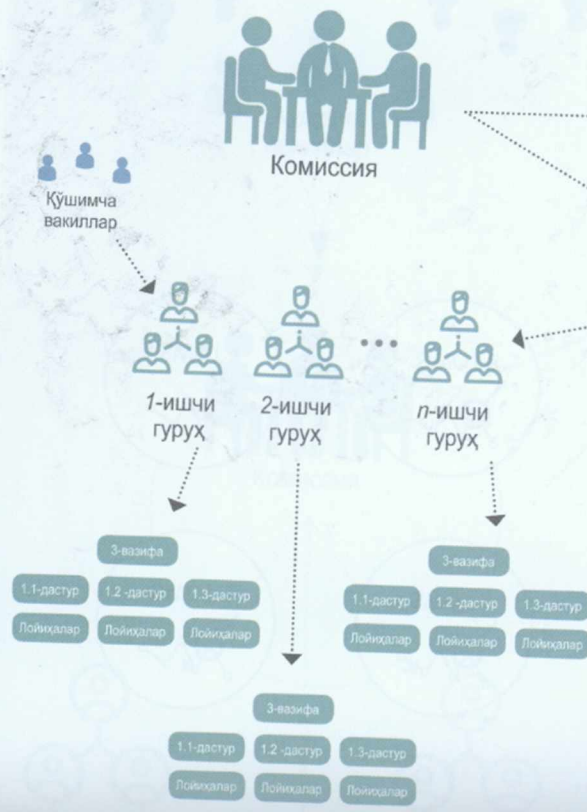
Комиссия

Қўшимча вакиллар

1-ишчи гуруҳ

2-ишчи гуруҳ

n-ишчи гуруҳ

3-вазифа

1.1-дастур 1.2 -дастур 1.3-дастур

Лойиҳалар Лойиҳалар Лойиҳалар

3-вазифа

1.1-дастур 1.2 -дастур 1.3-дастур

Лойиҳалар Лойиҳалар Лойиҳалар

3-вазифа

1.1-дастур 1.2 -дастур 1.3-дастур

Лойиҳалар Лойиҳалар Лойиҳалар